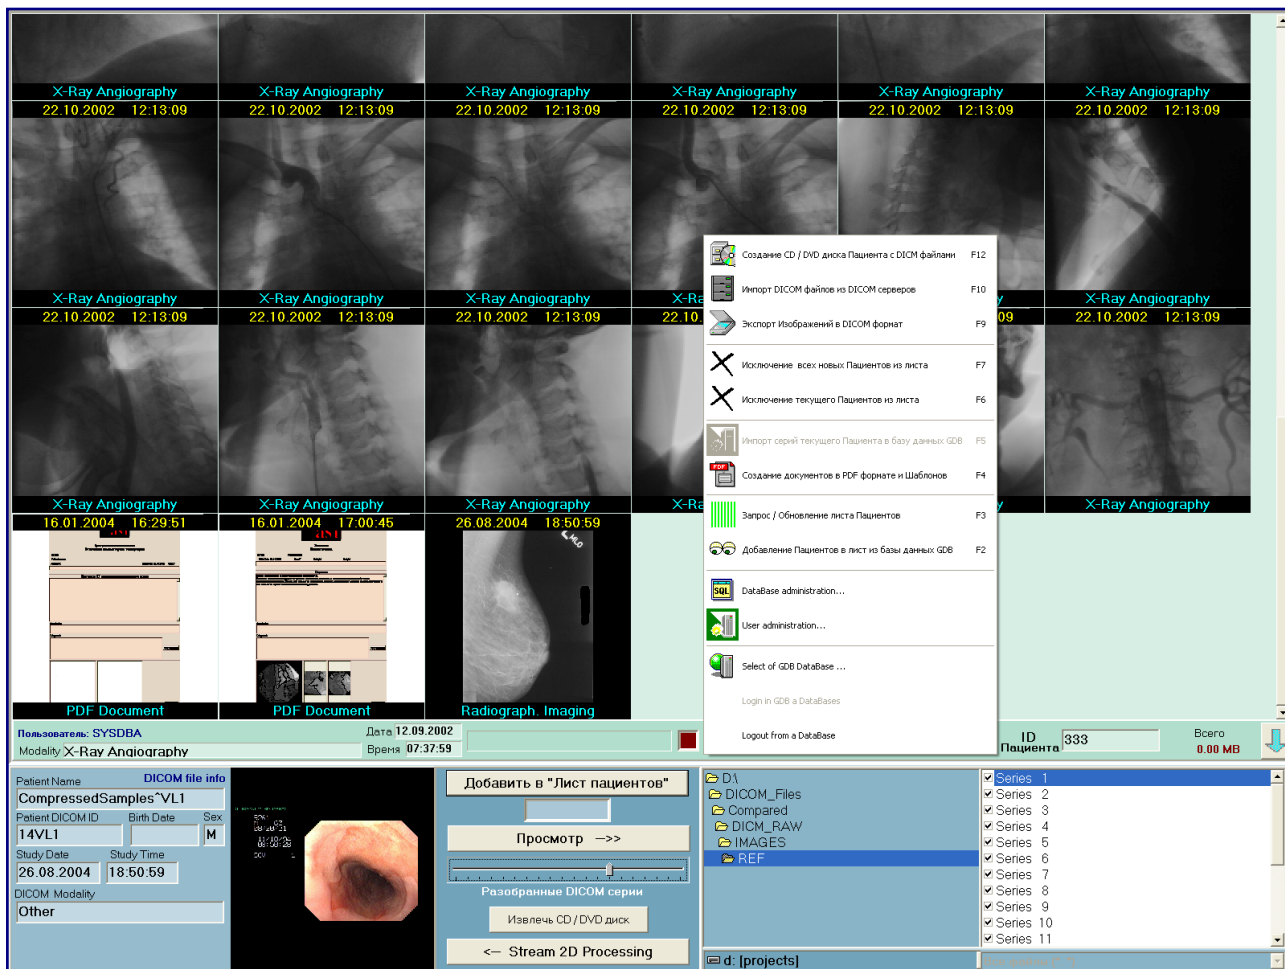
X-Ray Angiography
22.10.2002 12:13:09
X-Ray Angiography
22.10.2002 12:13:09
X-Ray Angiography
22.10.2002 12:13:09
X-Ray Angiography
22.10.2002 12:13:09
X-Ray Angiography
22.10.2002 12:13:09
X-Ray Angiography
22.10.2002 12:13:09

X-Ray Angiography
22.10.2002 12:13:09
X-Ray Angiography
22.10.2002 12:13:09
X-Ray Angiography
22.10.2002 12:13:09
X-Ra
22.10
09
X-Ray Angiography
22.10.2002 12:13:09

X-Ray Angiography
16.01.2004 16:29:51
X-Ray Angiography
16.01.2004 17:00:45
X-Ray Angiography
26.08.2004 18:50:59
X-Ra
X-Ray Angiography

PDF Document
PDF Document
Radiograph. Imaging

Создание CD / DVD диска Пациента с DICM файлами F12
Импорт DICOM файлов из DICOM серверов F10
Экспорт Изображений в DICOM формат F9
Исключение всех новых Пациентов из листа F7
Исключение текущего Пациентов из листа F6
Импорт серий текущего Пациента в базу данных GDB F5
Создание документов в PDF формате и Шаблонов F4
Запрос / Обновление листа Пациентов F3
Добавление Пациентов в лист из базы данных GDB F2
DataBase administration...
User administration...
Select of GDB DataBase ...
Login in GDB a DataBases
Logout from a DataBase

Пользователь: SYSDBA
Modality X-Ray Angiography
Дата 12.09.2002
Время 07:37:59
ID Пациента 333
Всего
0.00 MB

Patient Name
DICOM file info
CompressedSamples^VL1
Patient DICOM ID
Birth Date
Sex
14VL1
M
Study Date
Study Time
26.08.2004
18:50:59
DICOM Modality
Other

Добавить в "Лист пациентов"
Просмотр —>>
Разобранные DICOM серии
Извлечь CD / DVD диск
<— Stream 2D Processing

D:\
DICOM_Files
Compared
DICM_RAW
IMAGES
REF
d: [projects]

Series 1
Series 2
Series 3
Series 4
Series 5
Series 6
Series 7
Series 8
Series 9
Series 10
Series 11